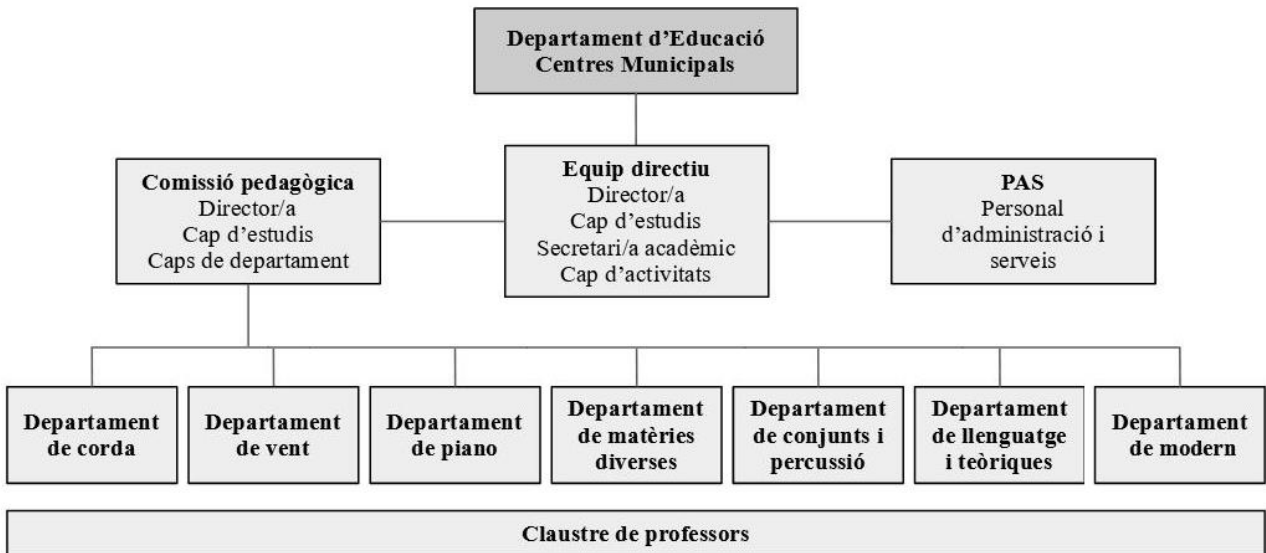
Departament d'Educació
Centres Municipals

Comissió pedagògica
Director/a
Cap d'estudis
Caps de departament

Equip directiu
Director/a
Cap d'estudis
Secretari/a acadèmic
Cap d'activitats

PAS
Personal d'administració i serveis

Departament de corda

Departament de vent

Departament de piano

Departament de matèries diverses

Departament de conjunts i percussió

Departament de llenguatge i teòriques

Departament de modern

Claustre de professors